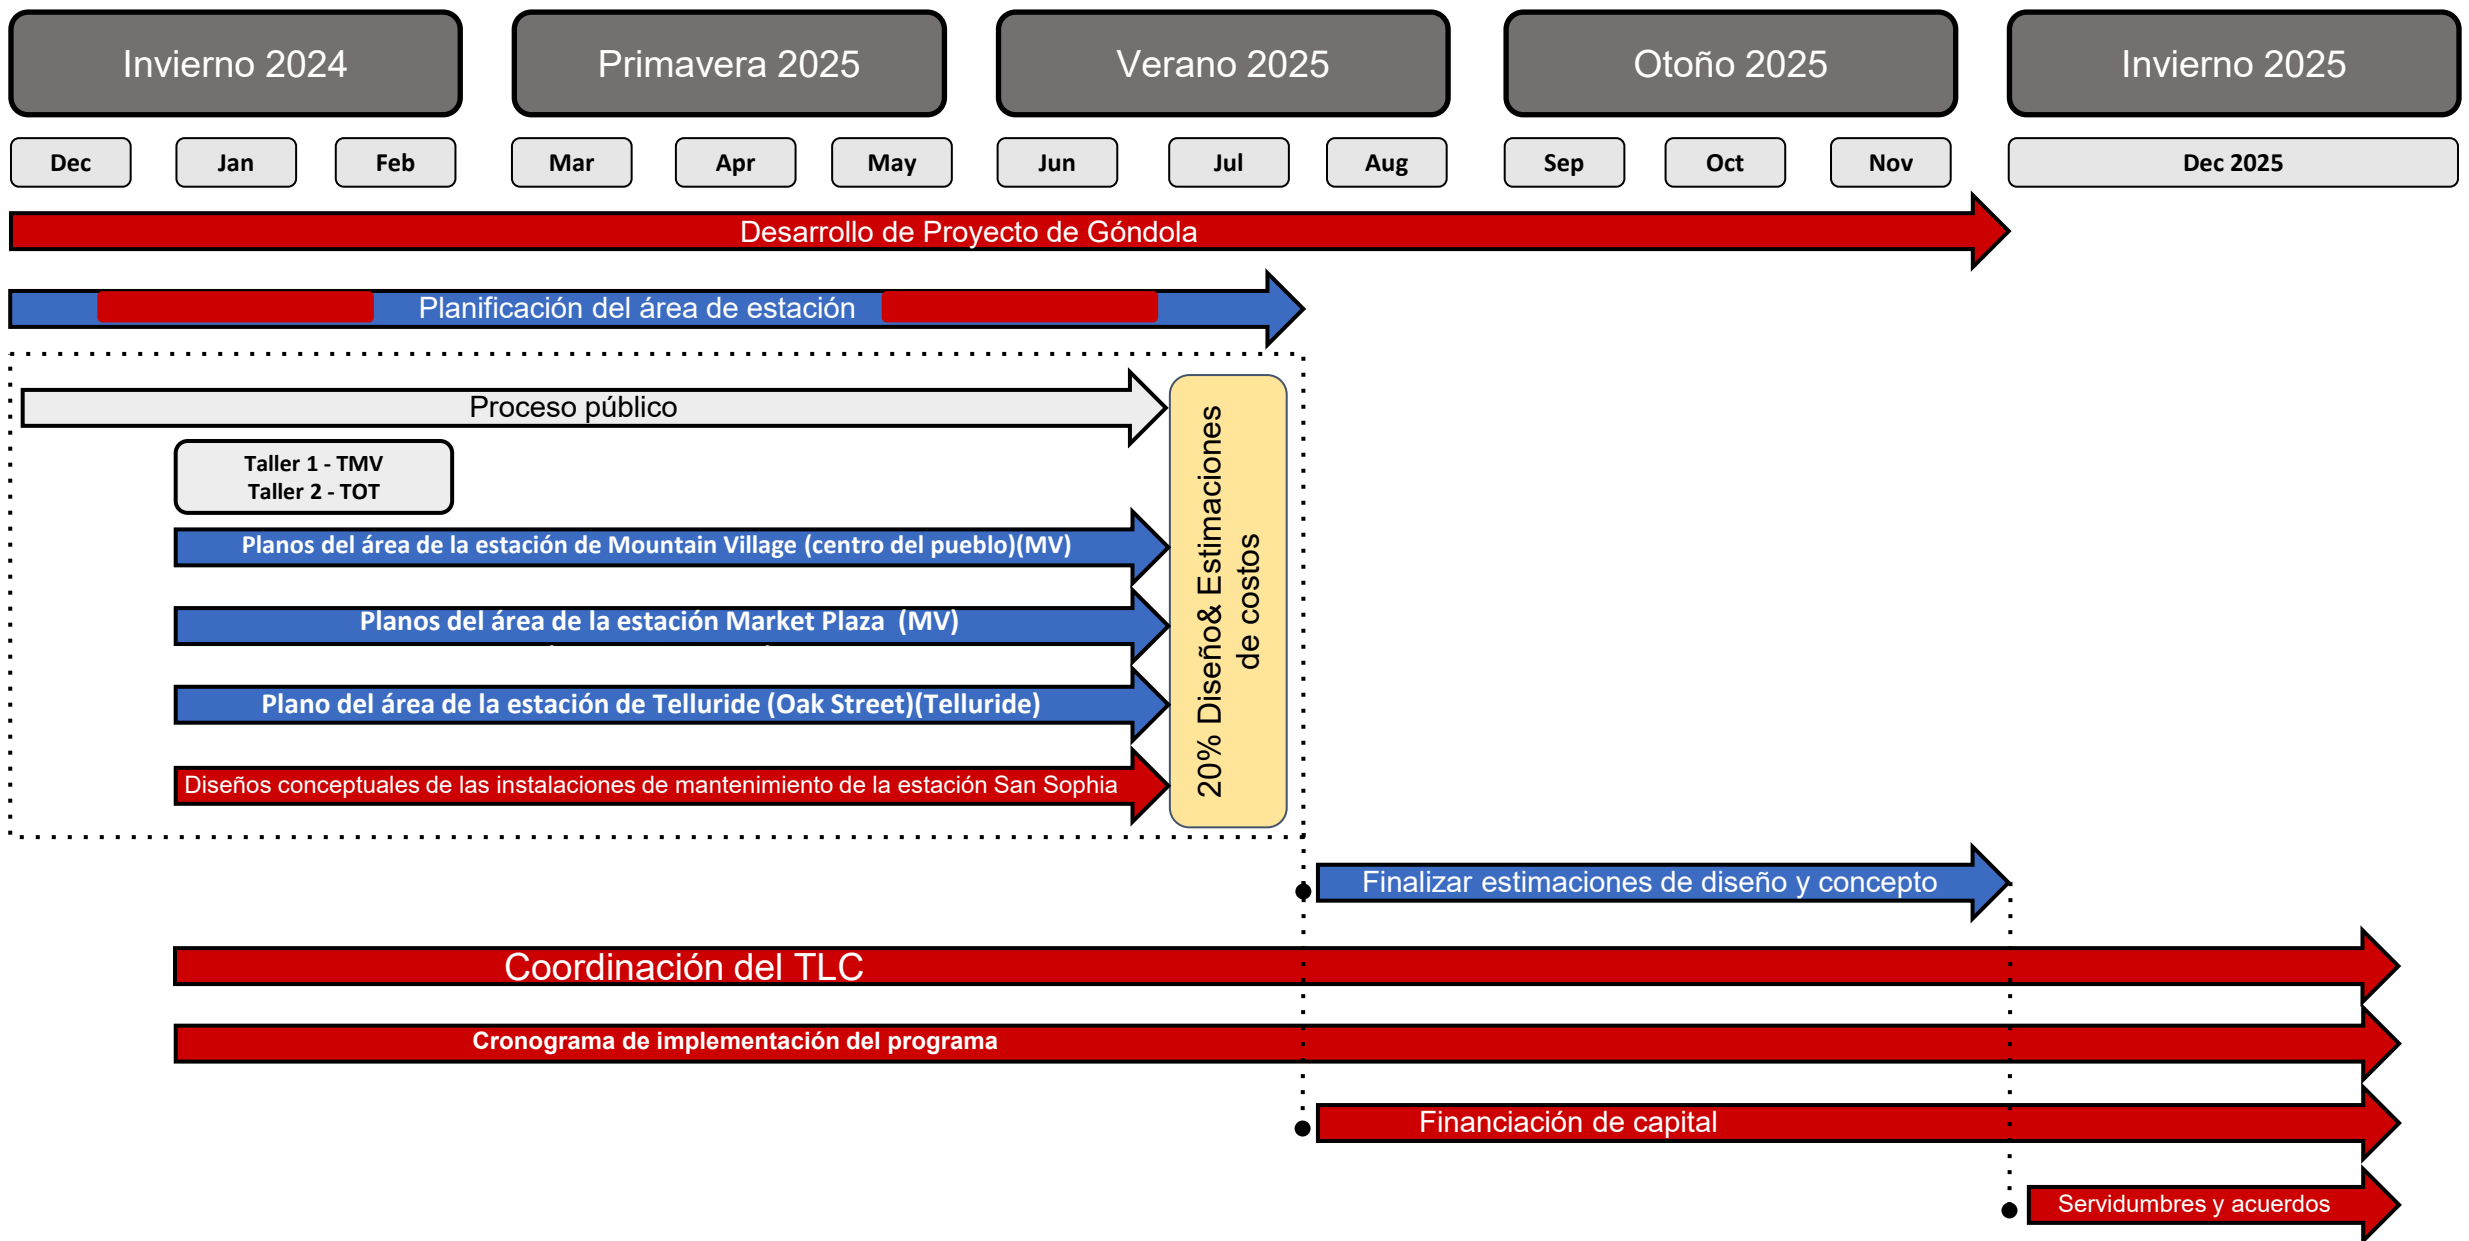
Invierno 2024

Primavera 2025

Verano 2025

Otoño 2025

Invierno 2025

Dec

Jan

Feb

Mar

Apr

May

Jun

Jul

Aug

Sep

Oct

Nov

Dec 2025

Desarrollo de Proyecto de Góndola

Planificación del área de estación

Proceso público

Taller 1 - TMV
Taller 2 - TOT

Planos del área de la estación de Mountain Village (centro del pueblo)(MV)

Planos del área de la estación Market Plaza (MV)

Plano del área de la estación de Telluride (Oak Street)(Telluride)

Diseños conceptuales de las instalaciones de mantenimiento de la estación San Sophia

20% Diseño& Estimaciones de costos

Finalizar estimaciones de diseño y concepto

Coordinación del TLC

Cronograma de implementación del programa

Financiación de capital

Servidumbres y acuerdos